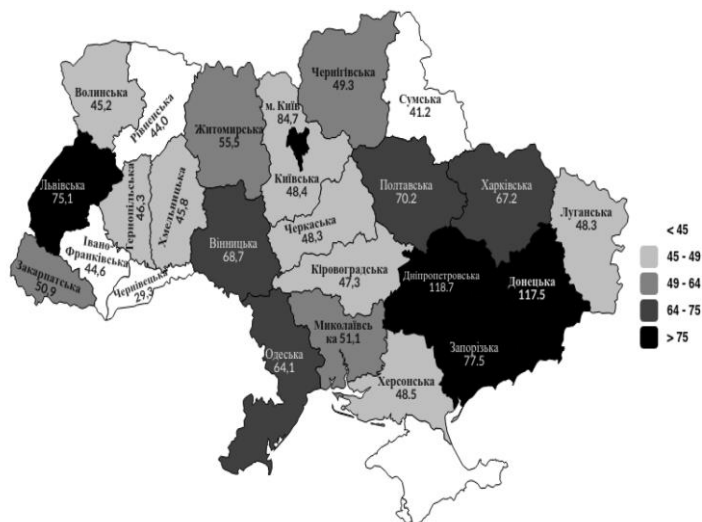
Волинська
45,2

Рівненська
44,0

Житомирська
55,5

м. Київ
84,7

Чернігівська
49,3

Сумська
41,2

Львівська
75,1

Тернопільська
46,3

Хмельницька
45,8

Київська
48,4

Полтавська
70,2

Харківська
67,2

Луганська
48,3

Черкаська
48,3

Вінницька
68,7

Івано-Франківська
44,6

Закарпатська
50,9

Чернівецька
29,3

Кіровоградська
47,3

Дніпропетровська
118.7

Донецька
117.5

Запорізька
77.5

Миколаївська
51,1

Одеська
64,1

Херсонська
48.5

< 45
45 - 49
49 - 64
64 - 75
> 75